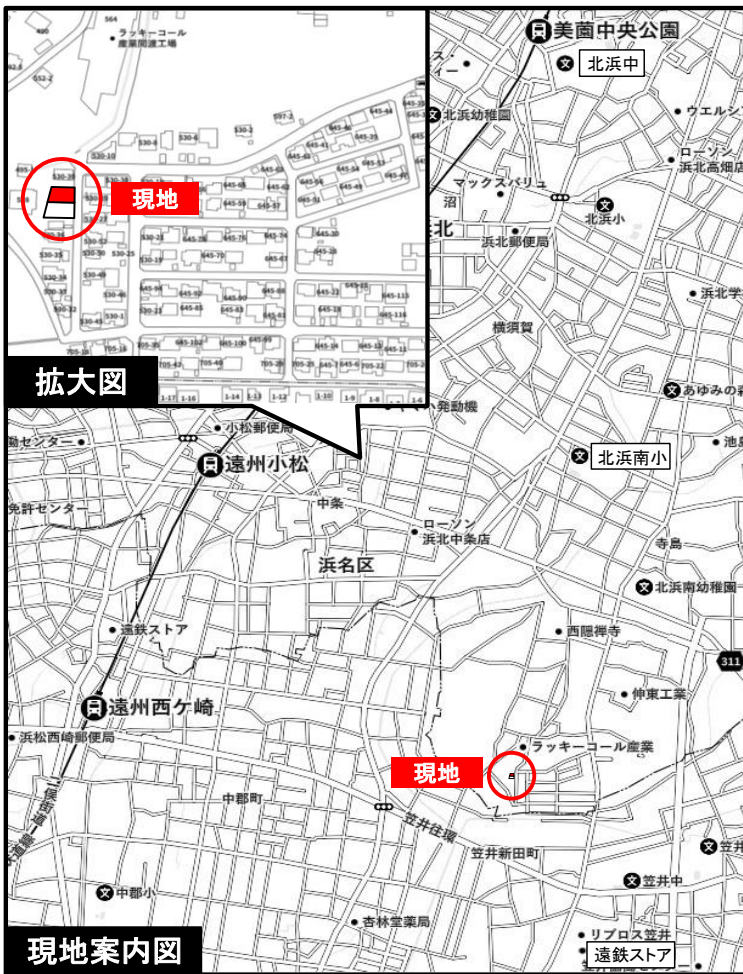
ラッキーコール
産業関渡工場

現地

拡大図

美薗中央公園
北浜中
ス
ィー
北浜幼稚園
ウエルシ
ローソン
浜北高畑店
マックスバリュ
北浜小
沼
浜北
浜北郵便局
浜北学
横須賀
あゆみの
池
発動機
センター
小松郵便局
遠州小松
北浜南小
許センター
中条
ローソン
浜北中条店
浜名区
寺島
北浜南幼稚園
遠鉄ストア
西隠禅寺
311
伸東工業
遠州西ケ崎
浜松西崎郵便局
ラッキーコール産業
現地
二俣街道
中郡町
笠井街道
笠井新田町
中郡小
笠井中
杏林堂薬局
リブロス笠井
遠鉄ストア
笠井

現地案内図